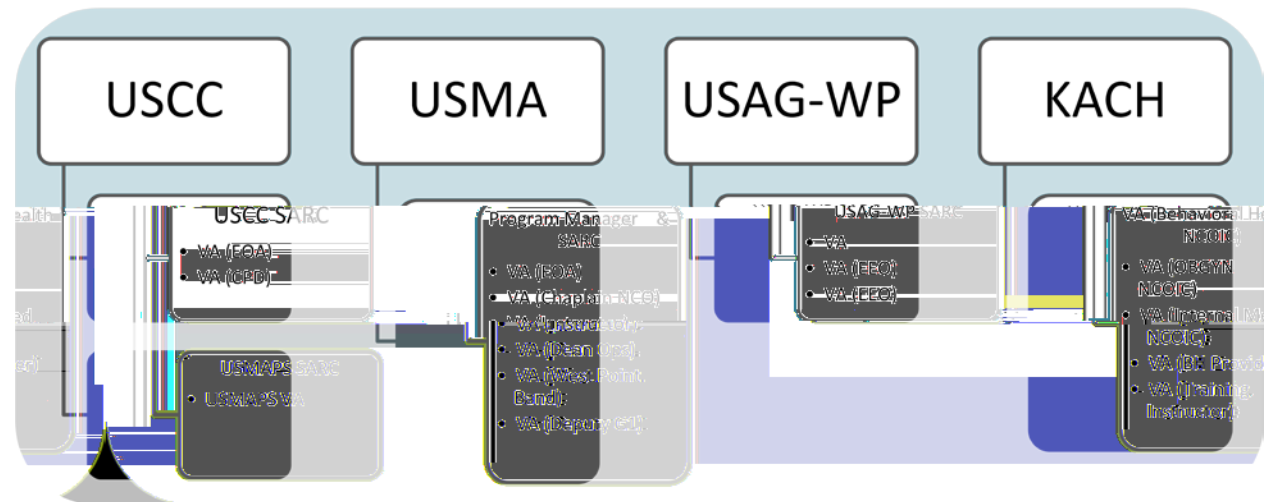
USCC

USMA

USAG-WP

KACH

ealth

ed

er)

USCC SARC

- VA (EOA)
- VA (CPD)

USMAPS SARC

- USMAPS VA

Program Manager & SARC

- VA (EOA)
- VA (Chaplain NCO)
- VA (Instructor)
- VA (Dean Ops)
- VA (West Point Band)
- VA (Deputy G1)

USAG-WP SARC

- VA
- VA (EEO)
- VA (EEO)

VA (Behavioral He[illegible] NCOIC)

- VA (OBGYN NCOIC)
- VA (Internal M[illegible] NCOIC)
- VA (BH Provid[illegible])
- VA (Training Instructor)